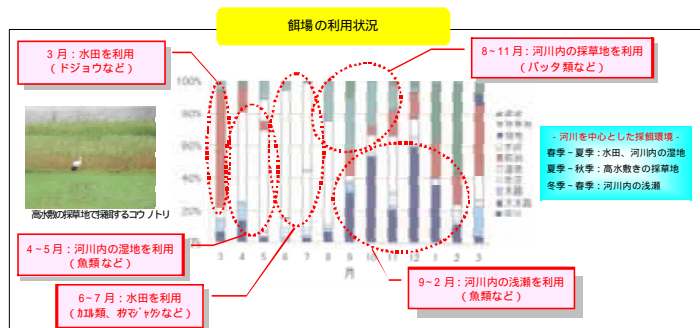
餌場の利用状況

3月：水田を利用
（ドジョウなど）

8~11月：河川内の採草地を利用
（バッタ類など）

100%
80%
60%
40%
20%
0%

3 4 5 6 7 8 9 10 11 12 1 2 3
月

高水敷の採草地で採餌するコウノトリ

- 河川を中心とした採餌環境 -
春季－夏季：水田、河川内の湿地
夏季－秋季：高水敷きの採草地
冬季－春季：河川内の浅瀬

4~5月：河川内の湿地を利用
（魚類など）

6~7月：水田を利用
（カエル類、オタマジャクシなど）

9~2月：河川内の浅瀬を利用
（魚類など）